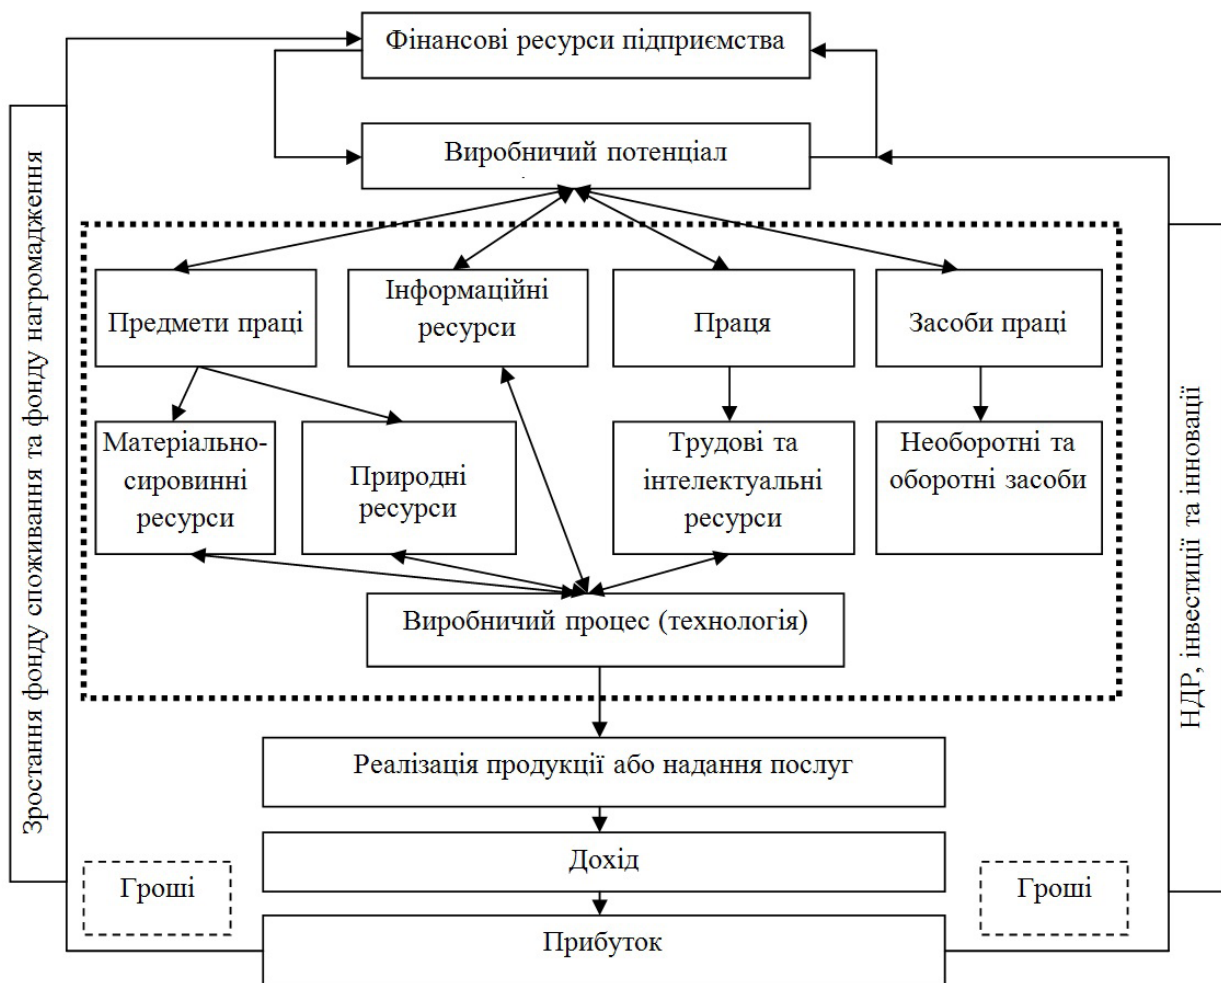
Фінансові ресурси підприємства

Виробничий потенціал

Предмети праці

Інформаційні ресурси

Праця

Засоби праці

Матеріально-сировинні ресурси

Природні ресурси

Трудові та інтелектуальні ресурси

Необоротні та оборотні засоби

Виробничий процес (технологія)

Реалізація продукції або надання послуг

Дохід

Прибуток

Гроші

Гроші

Зростання фонду споживання та фонду нагромадження

НДР, інвестиції та інновації